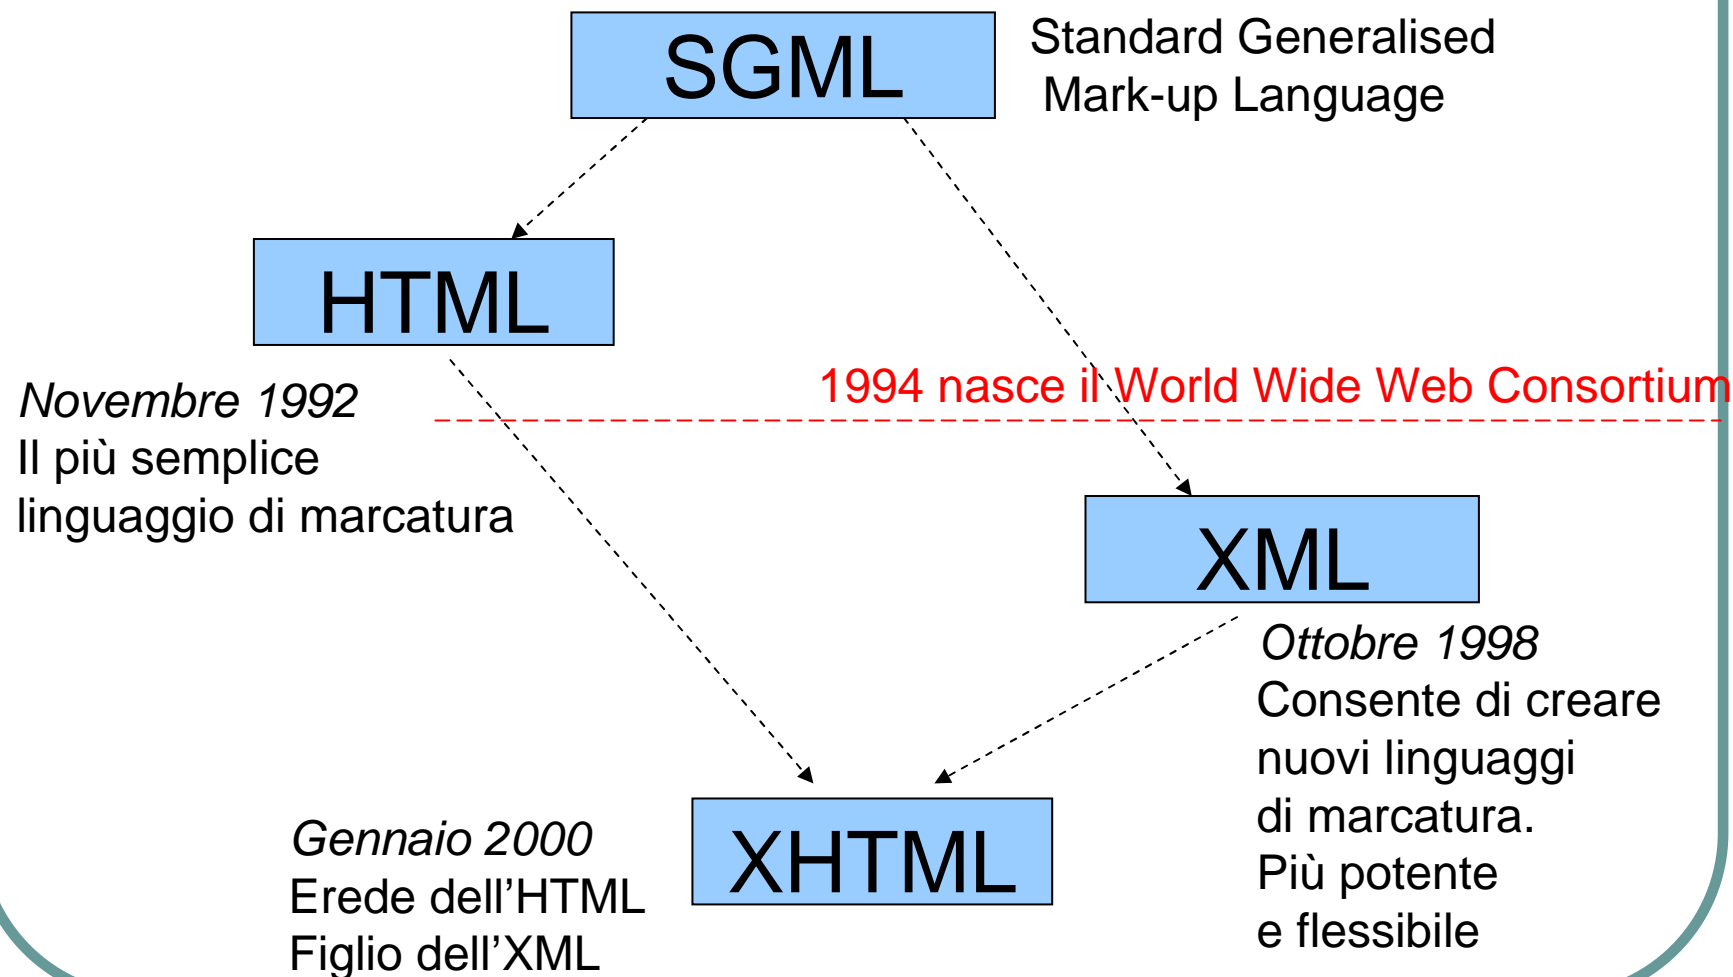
SGML

Standard Generalised Mark-up Language

HTML

Novembre 1992
Il più semplice linguaggio di marcatura

1994 nasce il World Wide Web Consortium

XML

Ottobre 1998
Consente di creare nuovi linguaggi di marcatura.
Più potente e flessibile

Gennaio 2000
Erede dell’HTML
Figlio dell’XML

XHTML